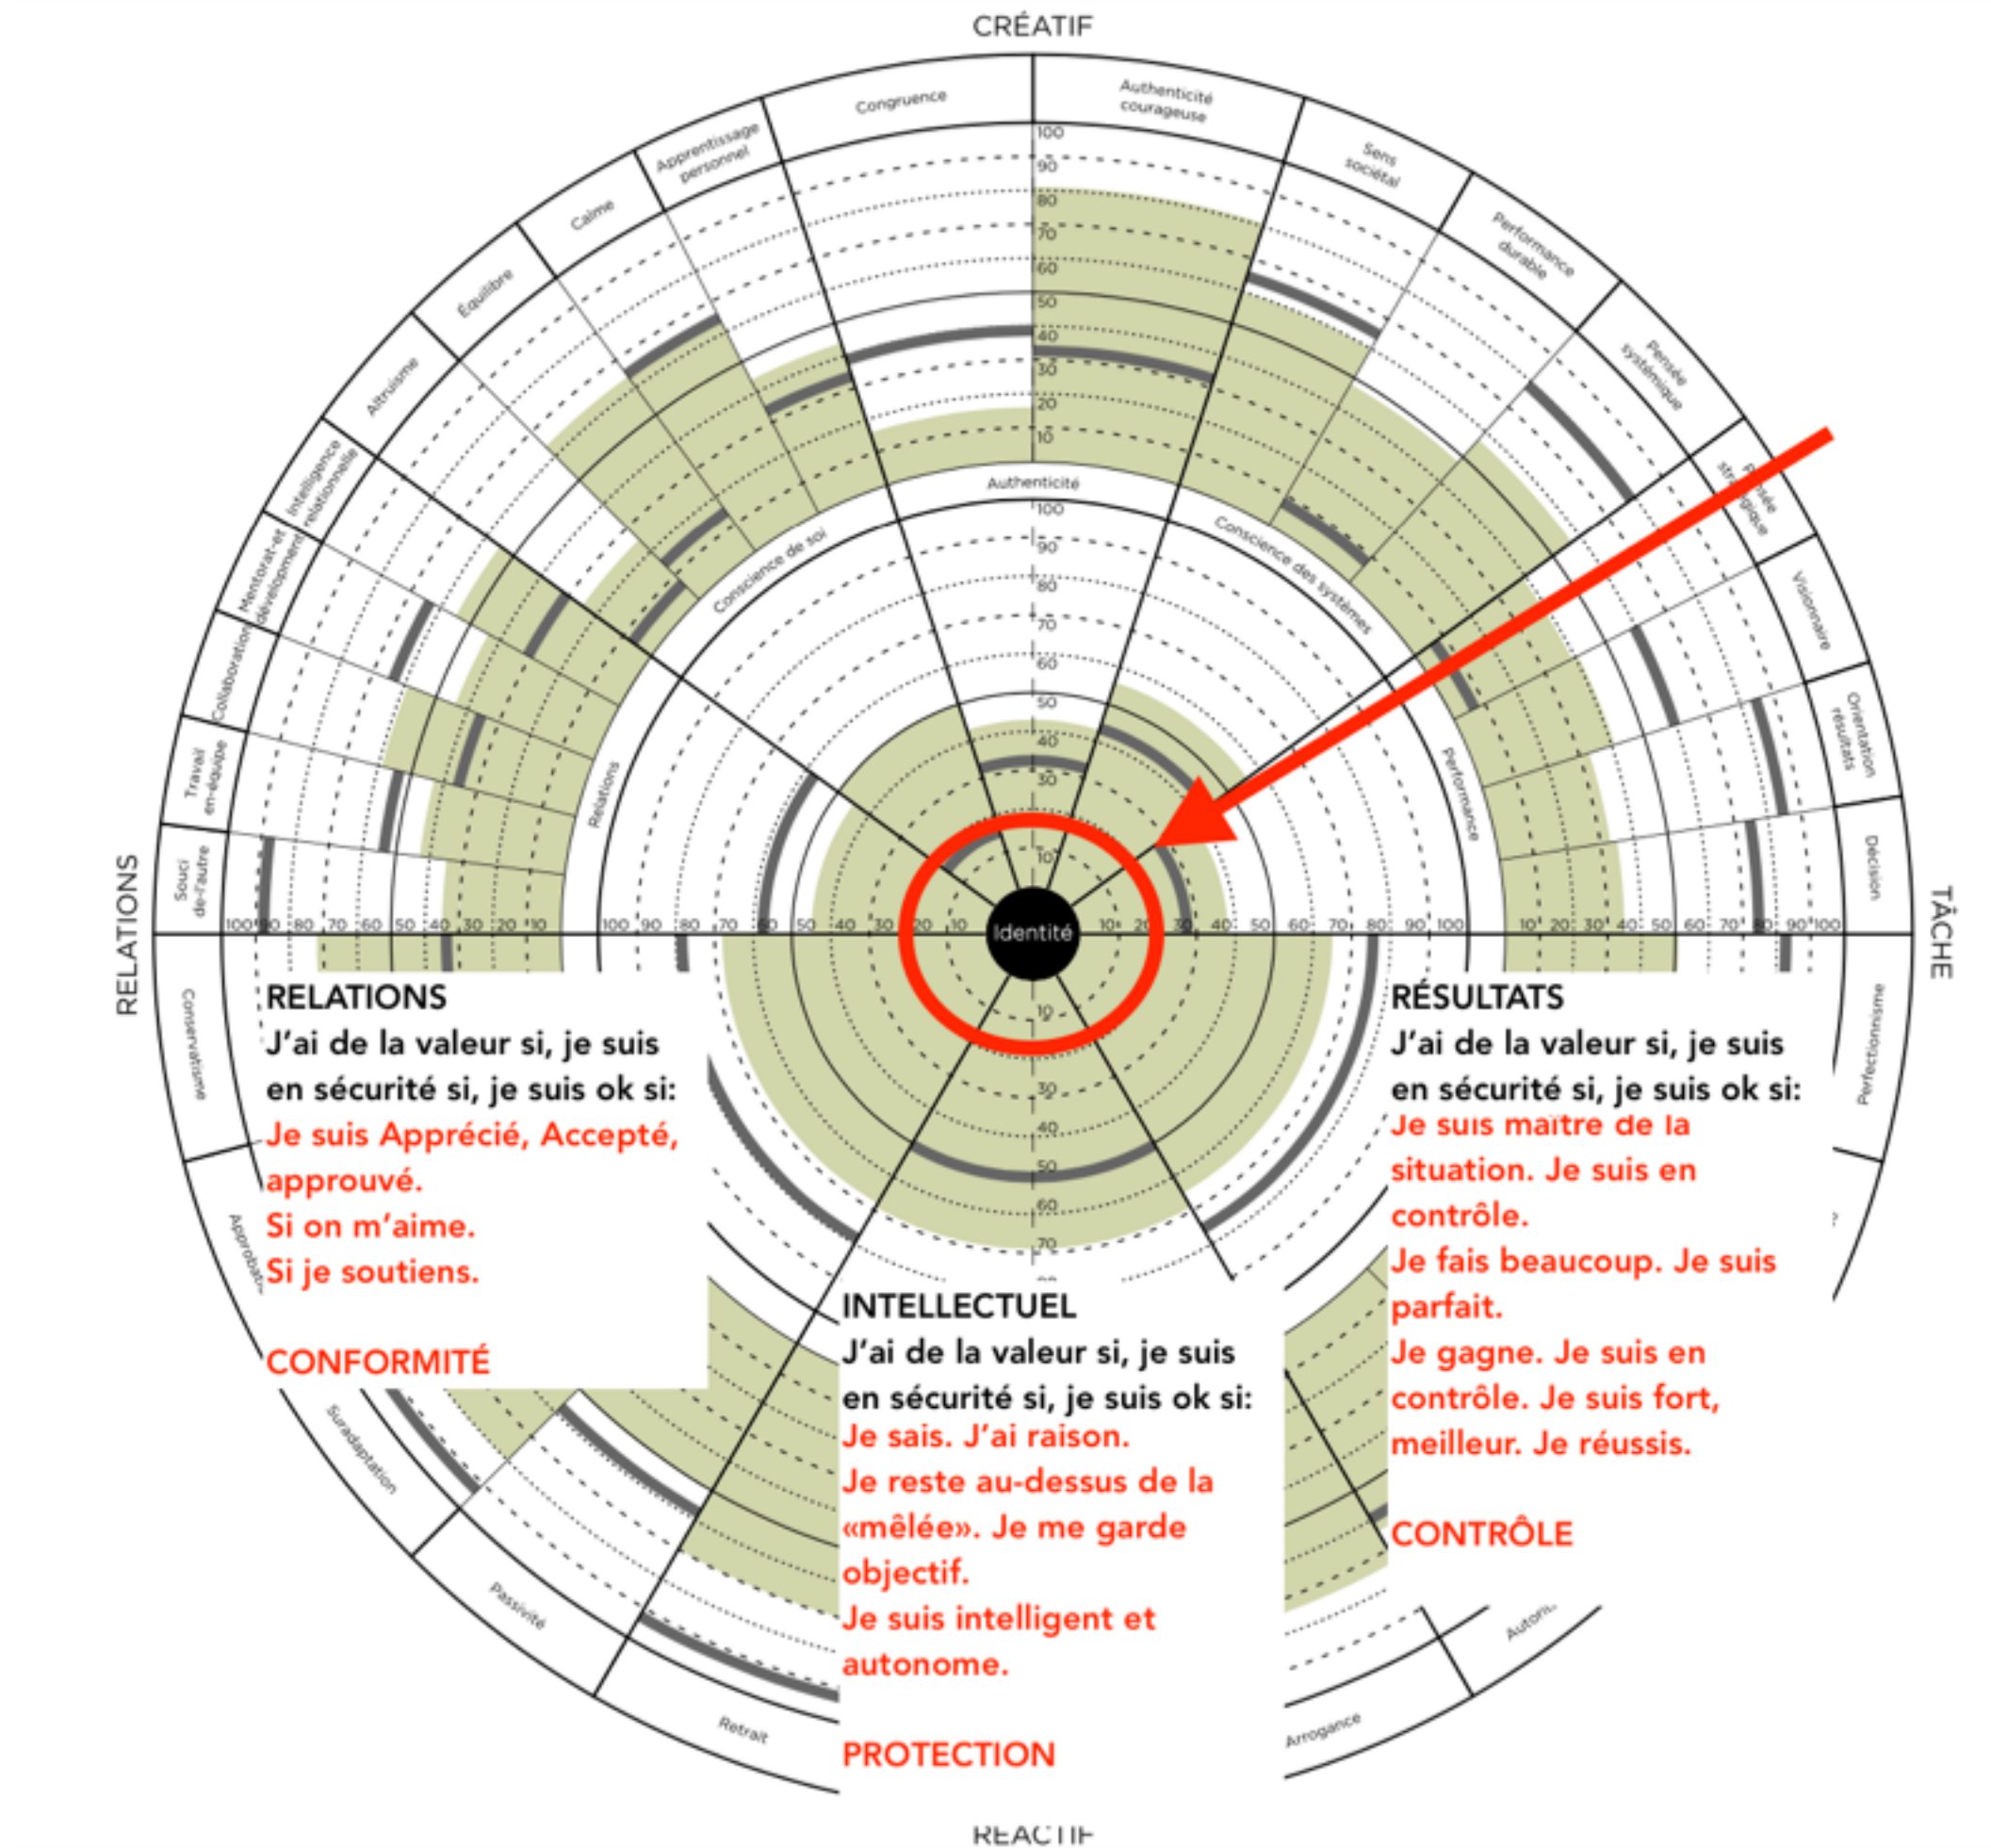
CRÉATIF

Congruence
Authenticité courageuse
Apprentissage personnel
Sens sociétal
Calme
Performance durable
Équilibre
Pensée systémique
Altruisme
Pensée stratégique
Intelligence relationnelle
Visionnaire
Mentorat et développement
Collaboration
Orientation résultats
Travail en équipe
Décision
Souci de l'autre

Authenticité
Conscience de soi
Conscience des systèmes
Relations
Performance

100 90 80 70 60 50 40 30 20 10

Identité

RELATIONS
TÂCHE

Conservatisme
Perfectionnisme
Approbation
Suradaptation
Passivité
Retrait
Arrogance
Auton...

RELATIONS
J'ai de la valeur si, je suis en sécurité si, je suis ok si:
Je suis Apprécié, Accepté, approuvé.
Si on m'aime.
Si je soutiens.

CONFORMITÉ

RÉSULTATS
J'ai de la valeur si, je suis en sécurité si, je suis ok si:
Je suis maître de la situation. Je suis en contrôle.
Je fais beaucoup. Je suis parfait.
Je gagne. Je suis en contrôle. Je suis fort, meilleur. Je réussis.

CONTRÔLE

INTELLECTUEL
J'ai de la valeur si, je suis en sécurité si, je suis ok si:
Je sais. J'ai raison.
Je reste au-dessus de la «mêlée». Je me garde objectif.
Je suis intelligent et autonome.

PROTECTION

RÉACTIF